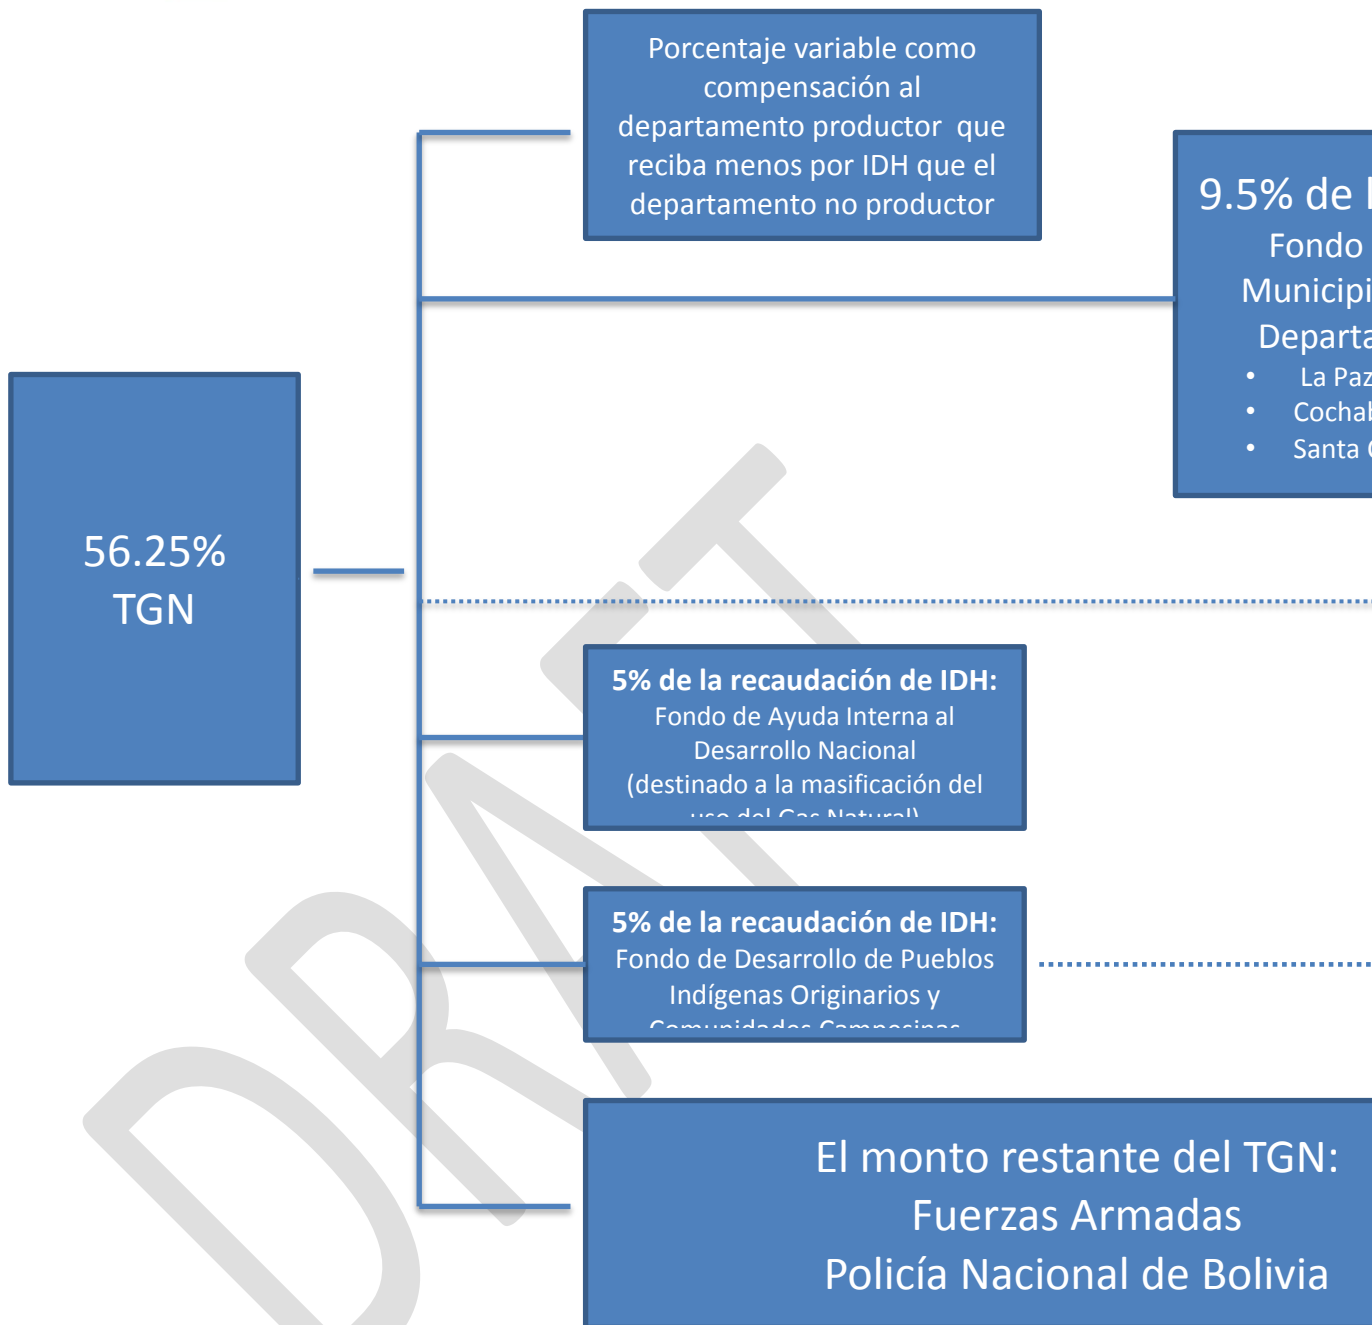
Porcentaje variable como compensación al departamento productor que reciba menos por IDH que el departamento no productor

9.5% de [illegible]
Fondo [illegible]
Municipi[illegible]
Departa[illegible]
• La Paz
• Cochab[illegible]
• Santa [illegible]

56.25%
TGN

DRAFT

**5% de la recaudación de IDH:**
Fondo de Ayuda Interna al Desarrollo Nacional (destinado a la masificación del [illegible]

**5% de la recaudación de IDH:**
Fondo de Desarrollo de Pueblos Indígenas Originarios y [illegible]

El monto restante del TGN:
Fuerzas Armadas
Policía Nacional de Bolivia